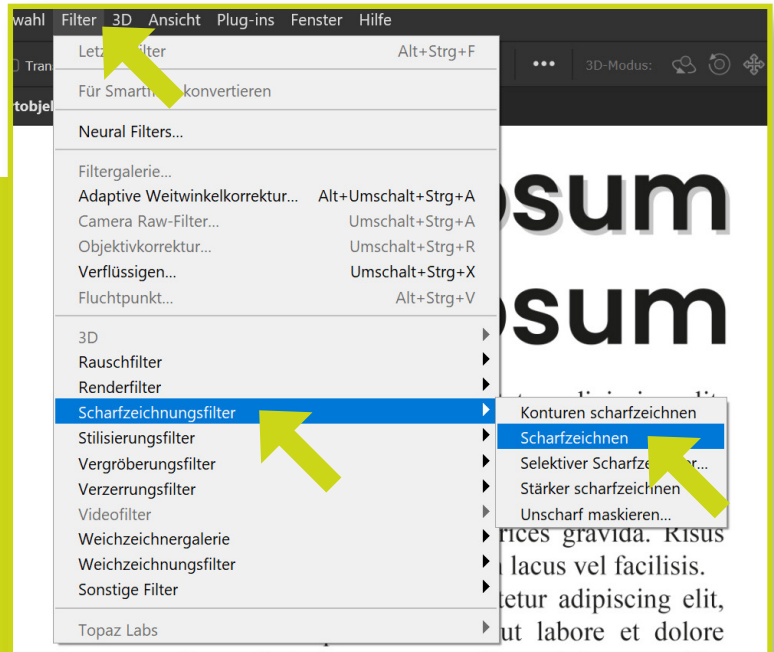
wahl Filter 3D Ansicht Plug-ins Fenster Hilfe

Tran

3D-Modus:

rtobjek

Letz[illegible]filter Alt+Strg+F

Für Smartf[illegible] konvertieren

Neural Filters...

Filtergalerie...

Adaptive Weitwinkelkorrektur... Alt+Umschalt+Strg+A

Camera Raw-Filter... Umschalt+Strg+A

Objektivkorrektur... Umschalt+Strg+R

Verflüssigen... Umschalt+Strg+X

Fluchtpunkt... Alt+Strg+V

3D

Rauschfilter

Renderfilter

Scharfzeichnungsfilter

Stilisierungsfilter

Vergröberungsfilter

Verzerrungsfilter

Videofilter

Weichzeichnergalerie

Weichzeichnungsfilter

Sonstige Filter

Topaz Labs

Konturen scharfzeichnen

Scharfzeichnen

Selektiver Scharfze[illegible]er...

Stärker scharfzeichnen

Unscharf maskieren...

psum

psum

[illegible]

rices gravida. Risus

a lacus vel facilisis.

tetur adipiscing elit,

ut labore et dolore